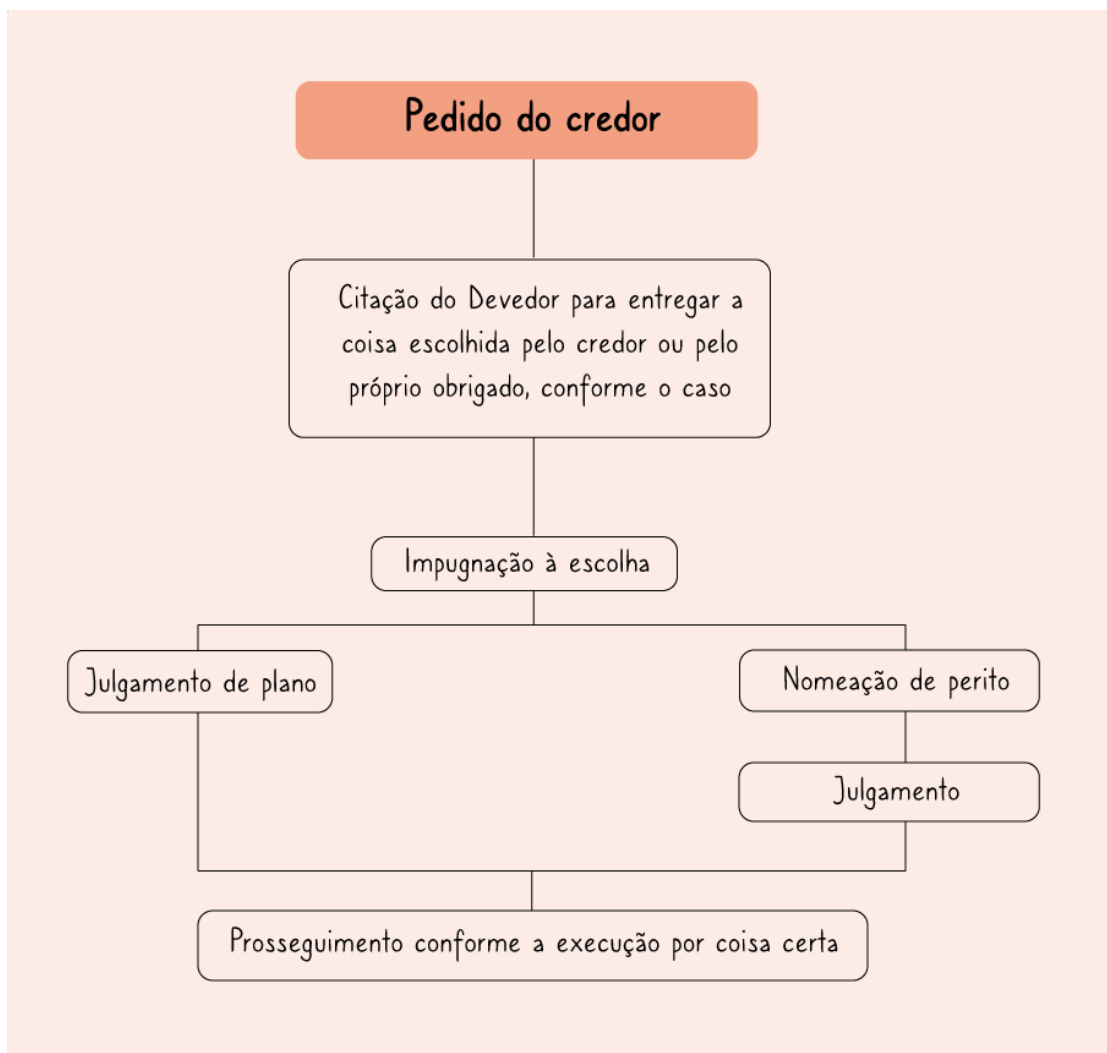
Pedido do credor

Citação do Devedor para entregar a coisa escolhida pelo credor ou pelo próprio obrigado, conforme o caso

Impugnação à escolha

Julgamento de plano

Nomeação de perito

Julgamento

Prosseguimento conforme a execução por coisa certa